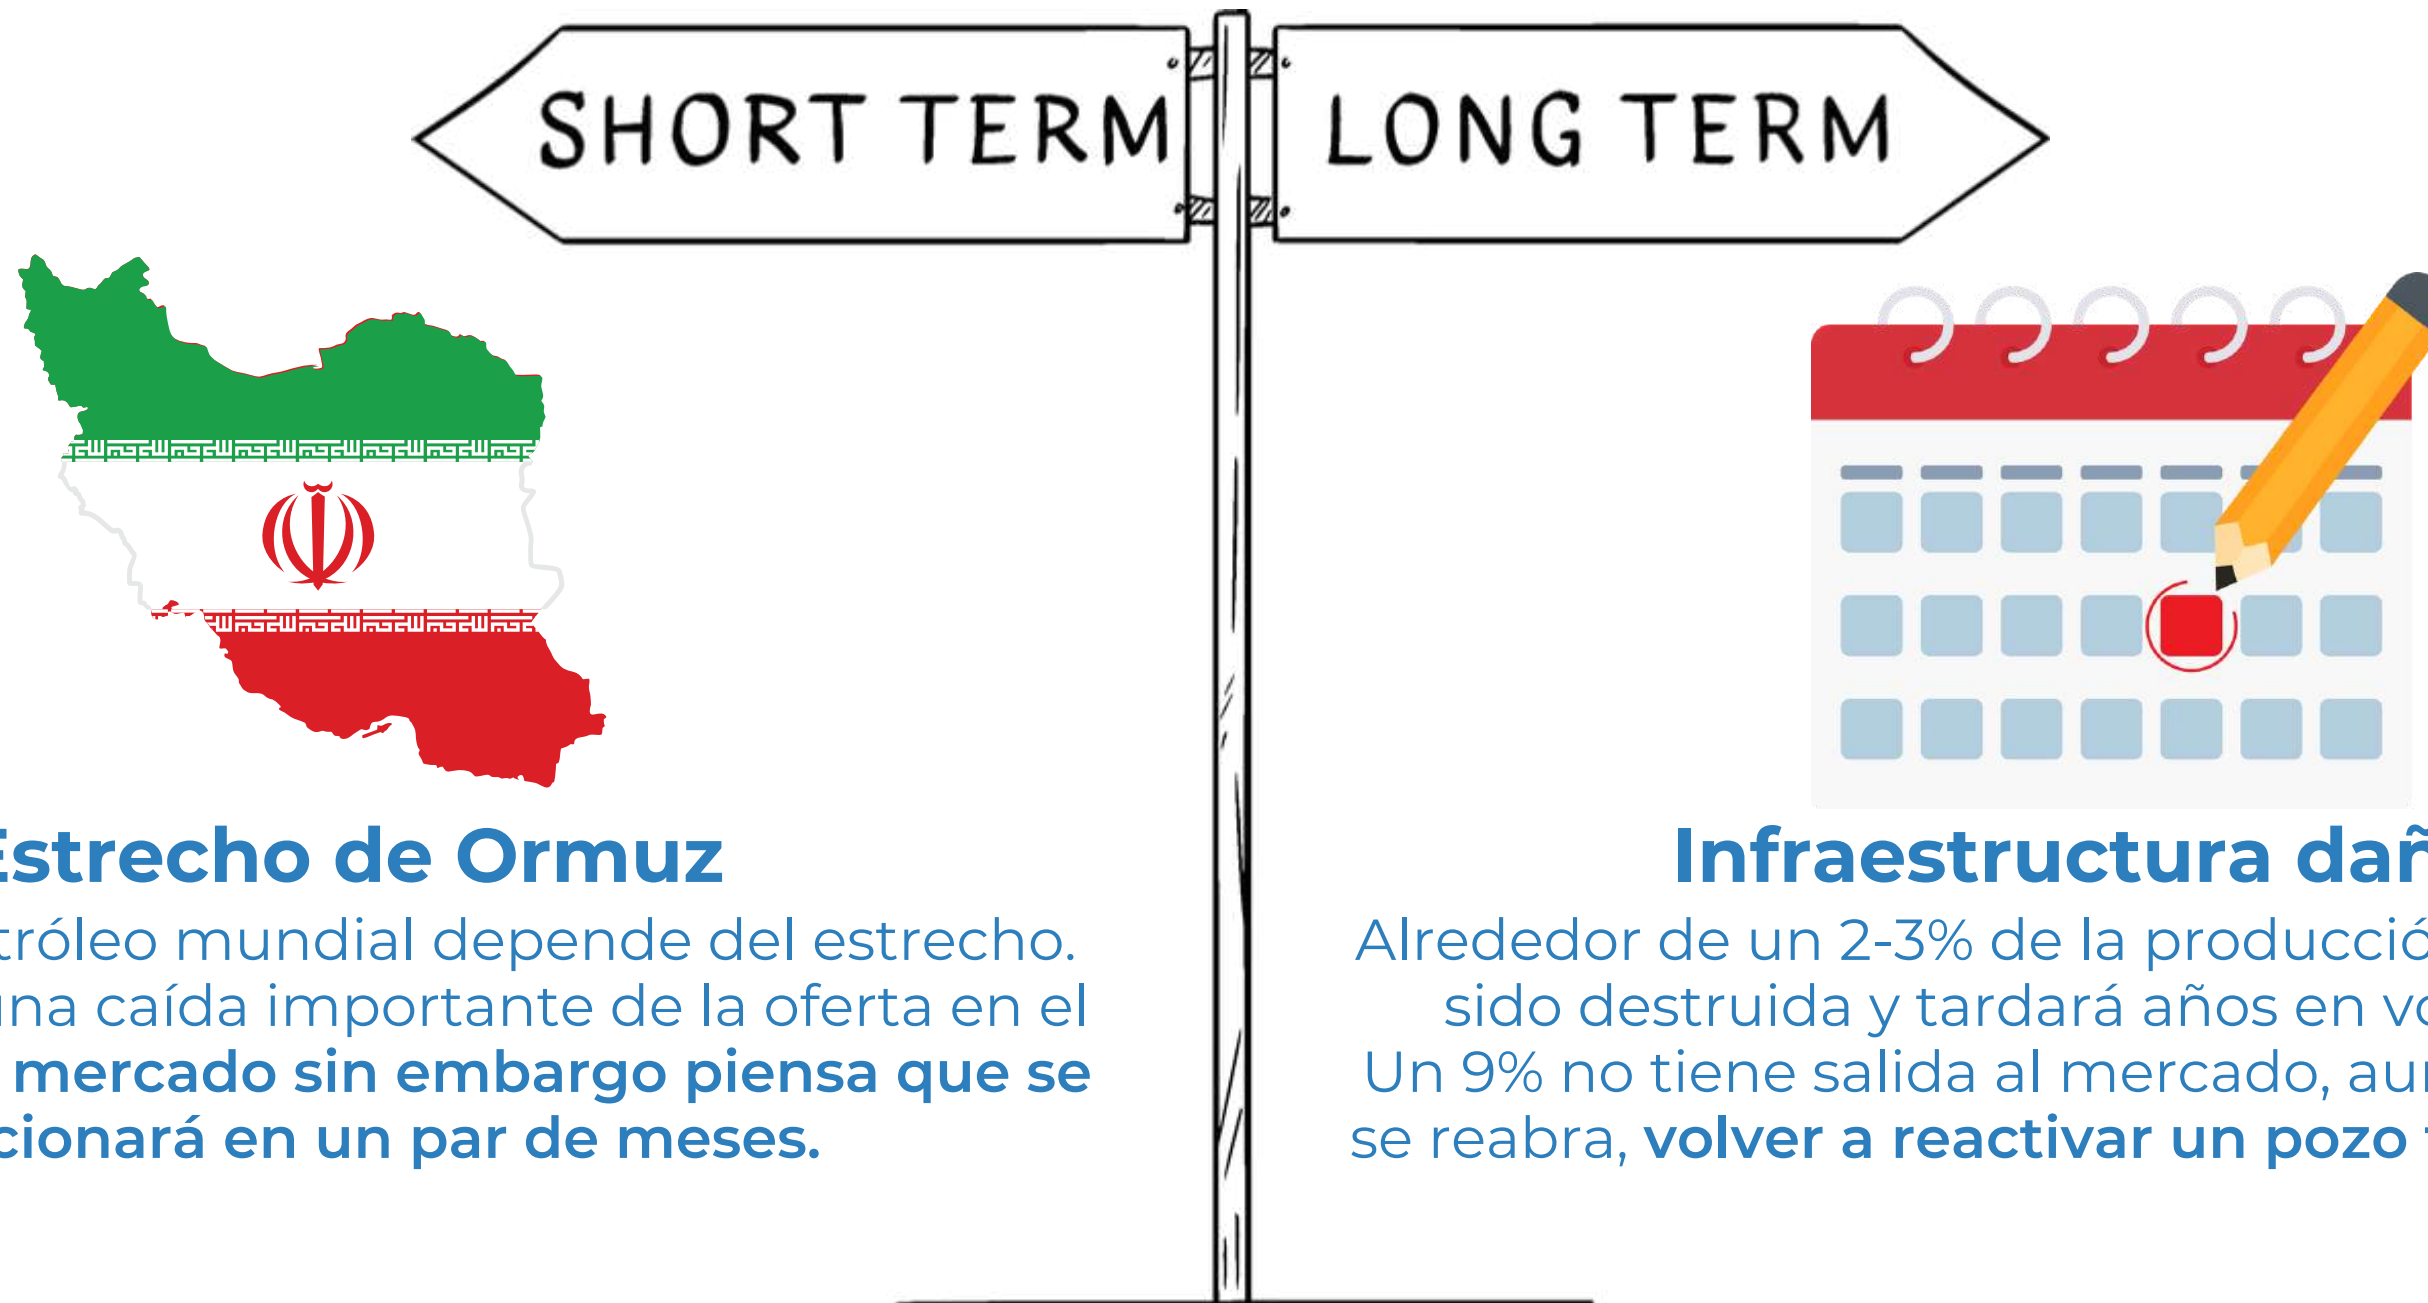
SHORT TERM

LONG TERM

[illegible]strecho de Ormuz

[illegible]tróleo mundial depende del estrecho. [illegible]na caída importante de la oferta en el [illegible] mercado sin embargo piensa que se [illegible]cionará en un par de meses.

Infraestructura dañ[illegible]

Alrededor de un 2-3% de la producció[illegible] sido destruida y tardará años en vo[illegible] Un 9% no tiene salida al mercado, au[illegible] se reabra, volver a reactivar un pozo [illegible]